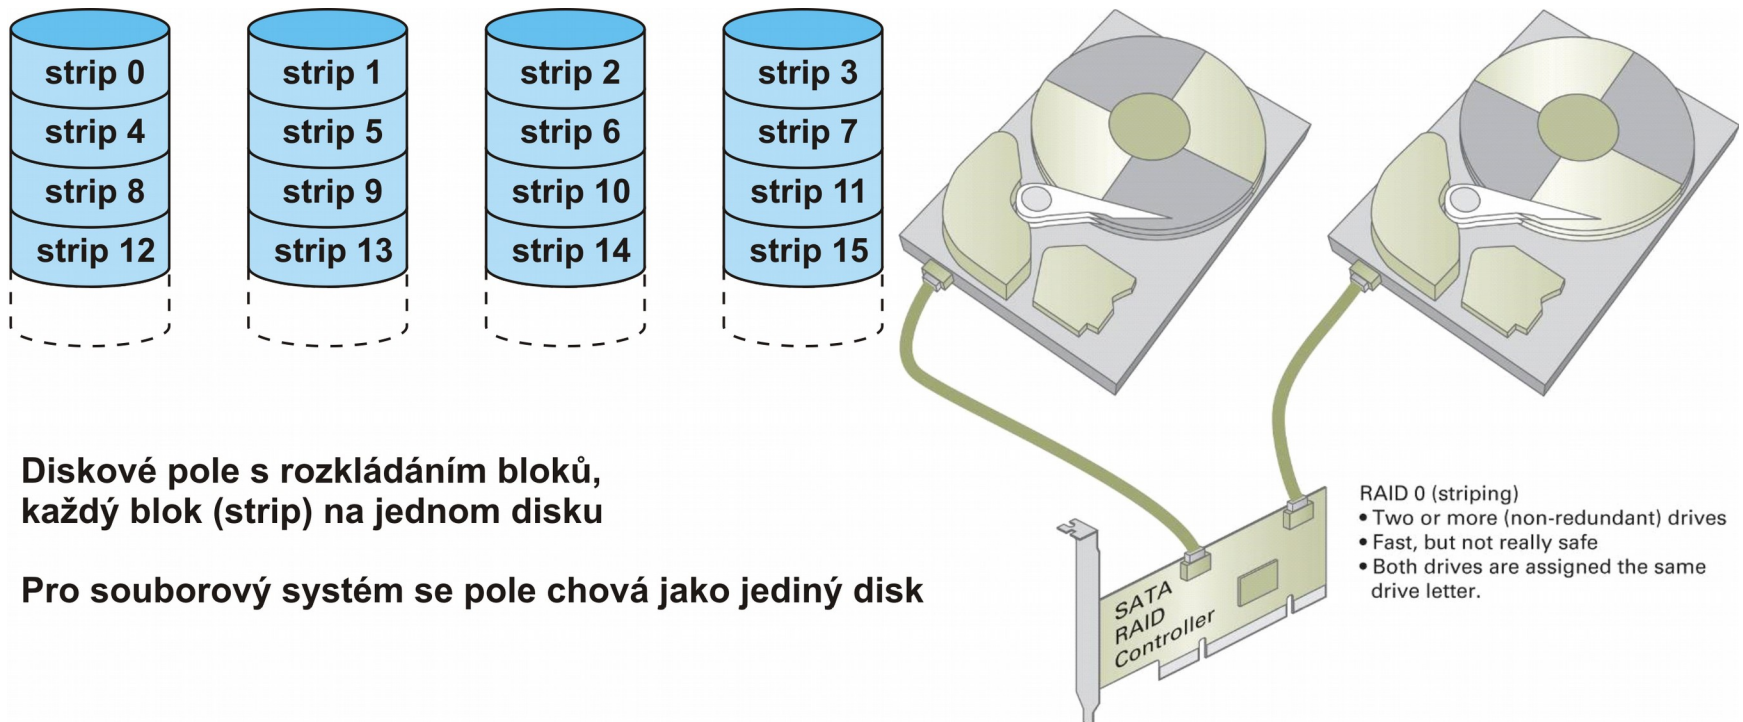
strip 0
strip 4
strip 8
strip 12

strip 1
strip 5
strip 9
strip 13

strip 2
strip 6
strip 10
strip 14

strip 3
strip 7
strip 11
strip 15

Diskové pole s rozkládáním bloků, každý blok (strip) na jednom disku

Pro souborový systém se pole chová jako jediný disk

SATA RAID Controller

RAID 0 (striping)
• Two or more (non-redundant) drives
• Fast, but not really safe
• Both drives are assigned the same drive letter.